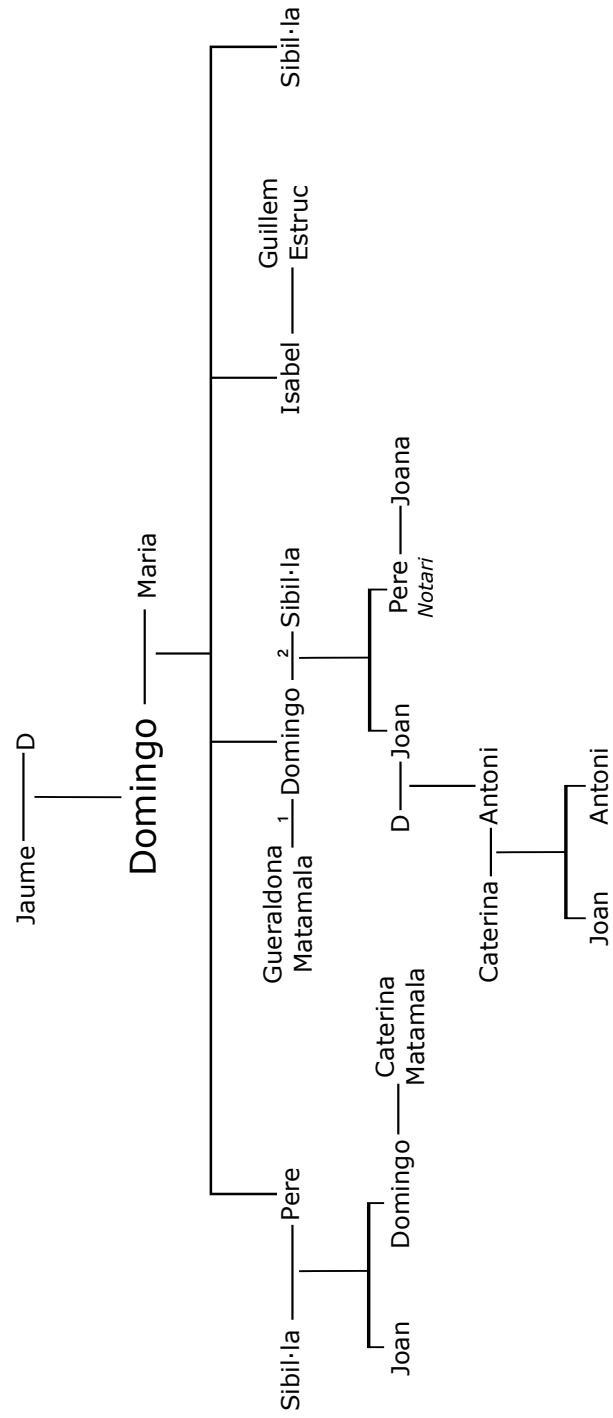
Jaume — D

Domingo — Maria

Pere — Sibil·la
Joan
Domingo — Caterina Matamala

Gueraldona Matamala — 1 — Domingo — 2 — Sibil·la
Joan — D
Antoni — Caterina
Joan
Antoni
Pere — Joana
Notari

Isabel — Guillem Estruc

Sibil·la